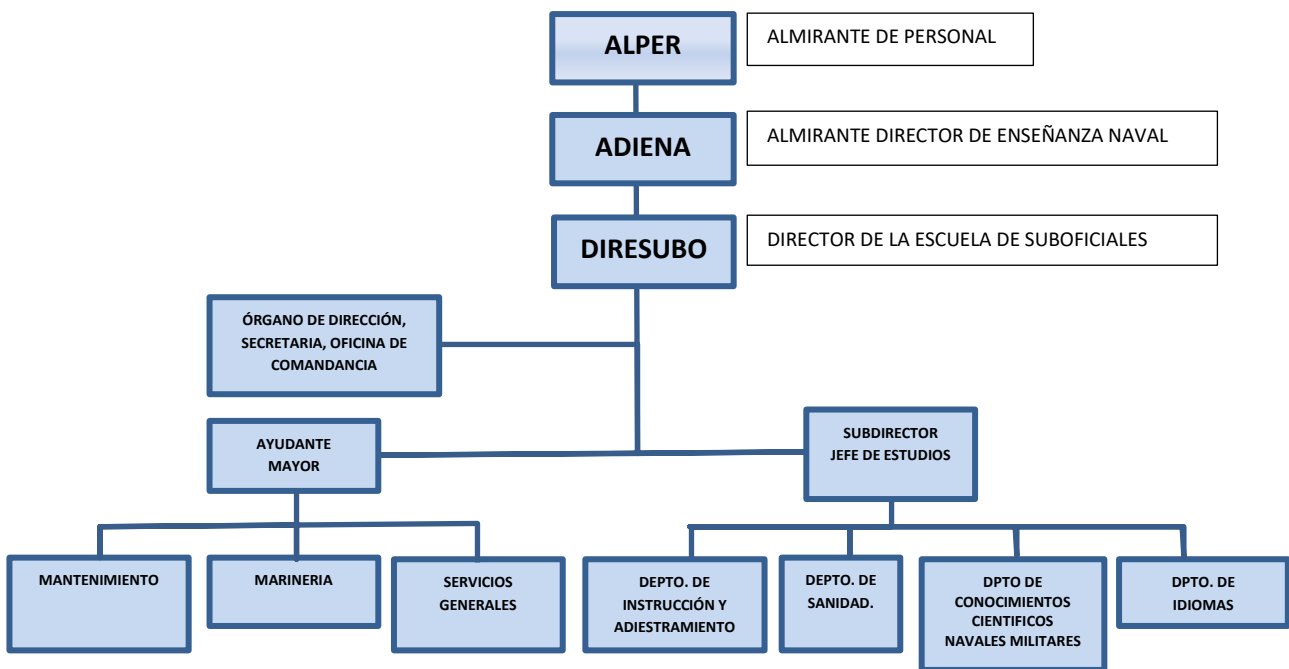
ALPER

ALMIRANTE DE PERSONAL

ADIENA

ALMIRANTE DIRECTOR DE ENSEÑANZA NAVAL

DIRESUBO

DIRECTOR DE LA ESCUELA DE SUBOFICIALES

ÓRGANO DE DIRECCIÓN, SECRETARIA, OFICINA DE COMANDANCIA

AYUDANTE MAYOR

SUBDIRECTOR JEFE DE ESTUDIOS

MANTENIMIENTO

MARINERIA

SERVICIOS GENERALES

DEPTO. DE INSTRUCCIÓN Y ADIESTRAMIENTO

DEPTO. DE SANIDAD.

DPTO DE CONOCIMIENTOS CIENTIFICOS NAVALES MILITARES

DPTO. DE IDIOMAS